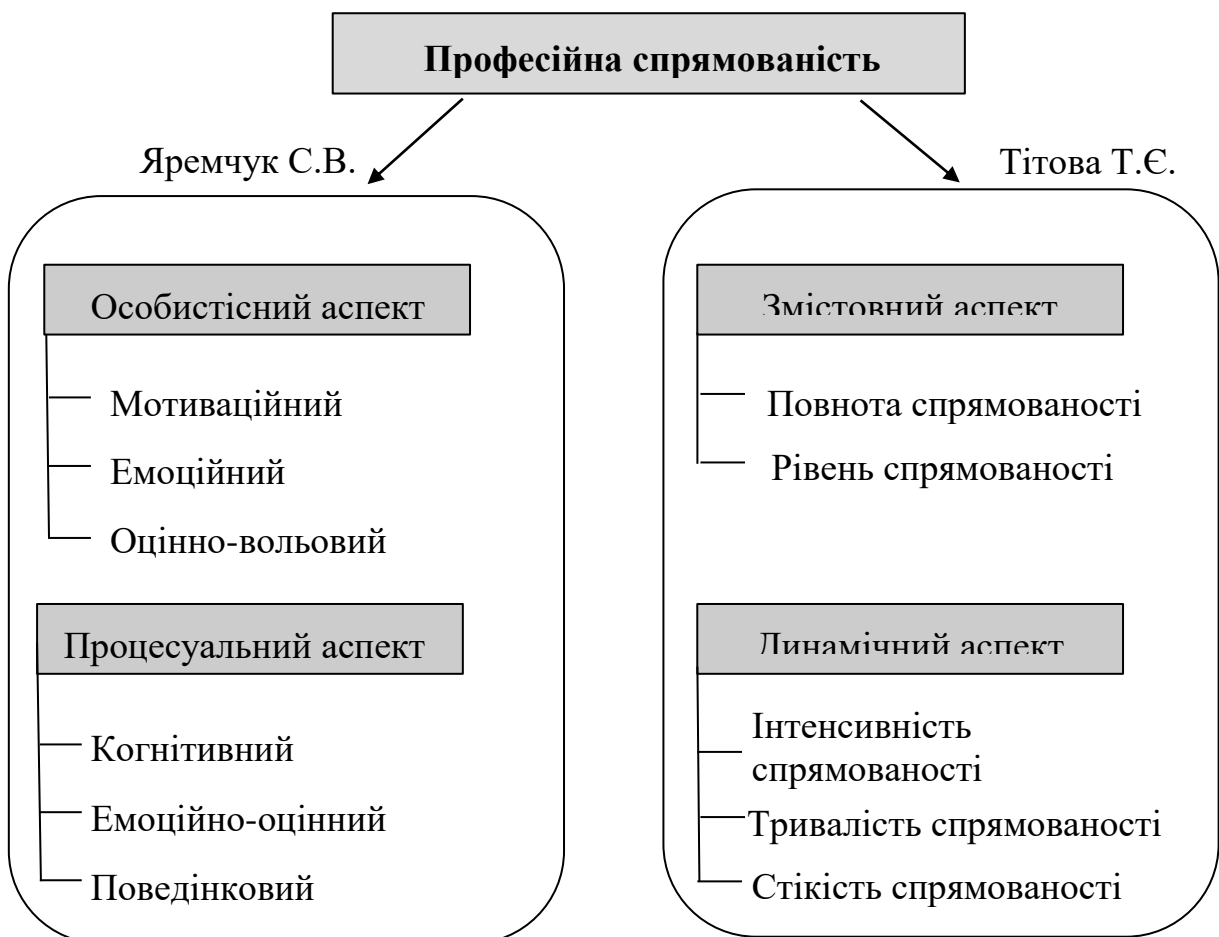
Професійна спрямованість

Яремчук С.В.

Особистісний аспект

Мотиваційний

Емоційний

Оцінно-вольовий

Процесуальний аспект

Когнітивний

Емоційно-оцінний

Поведінковий

Тітова Т.Є.

Змістовний аспект

Повнота спрямованості

Рівень спрямованості

Динамічний аспект

Інтенсивність спрямованості

Тривалість спрямованості

Стікість спрямованості